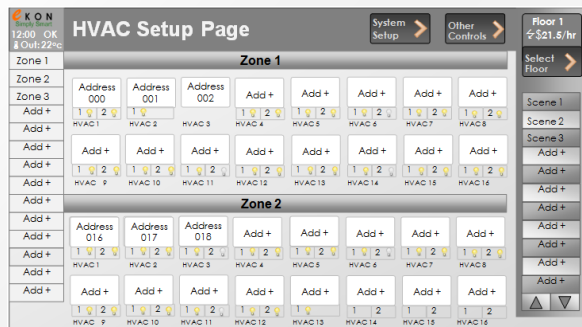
KON
Simply Smart

12:00 OK
Out: 22°c

HVAC Setup Page

System Setup

Other Controls

Floor 1
$21.5/hr

Select Floor

Zone 1
Zone 2
Zone 3
Add +
Add +
Add +
Add +
Add +
Add +
Add +
Add +
Add +
Add +
Add +
Add +

Zone 1

Address 000
1 2
HVAC 1

Address 001
1 2
HVAC 2

Address 002
1 2
HVAC 3

Add +
1 2
HVAC 4

Add +
1 2
HVAC 5

Add +
1 2
HVAC 6

Add +
1 2
HVAC 7

Add +
1 2
HVAC 8

Add +
1 2
HVAC 9

Add +
1 2
HVAC 10

Add +
1 2
HVAC 11

Add +
1 2
HVAC 12

Add +
1 2
HVAC 13

Add +
1 2
HVAC 14

Add +
1 2
HVAC 15

Add +
1 2
HVAC 16

Zone 2

Address 016
1 2
HVAC 1

Address 017
1 2
HVAC 2

Address 018
1 2
HVAC 3

Add +
1 2
HVAC 4

Add +
1 2
HVAC 5

Add +
1 2
HVAC 6

Add +
1 2
HVAC 7

Add +
1 2
HVAC 8

Add +
1 2
HVAC 9

Add +
1 2
HVAC 10

Add +
1 2
HVAC 11

Add +
1 2
HVAC 12

Add +
1 2
HVAC 13

Add +
1 2
HVAC 14

Add +
1 2
HVAC 15

Add +
1 2
HVAC 16

Scene 1
Scene 2
Scene 3
Add +
Add +
Add +
Add +
Add +
Add +
Add +
Add +